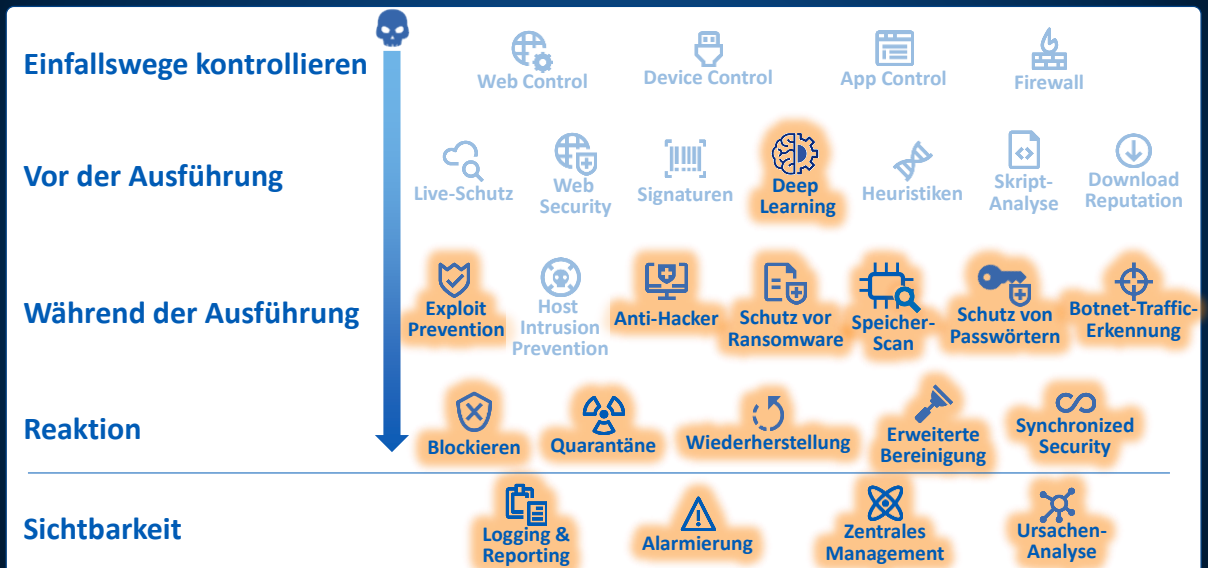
Einfallswege kontrollieren

Web Control
Device Control
App Control
Firewall

Vor der Ausführung

Live-Schutz
Web Security
Signaturen
Deep Learning
Heuristiken
Skript-Analyse
Download Reputation

Während der Ausführung

Exploit Prevention
Host Intrusion Prevention
Anti-Hacker
Schutz vor Ransomware
Speicher-Scan
Schutz von Passwörtern
Botnet-Traffic-Erkennung

Reaktion

Blockieren
Quarantäne
Wiederherstellung
Erweiterte Bereinigung
Synchronized Security

Sichtbarkeit

Logging & Reporting
Alarmierung
Zentrales Management
Ursachen-Analyse